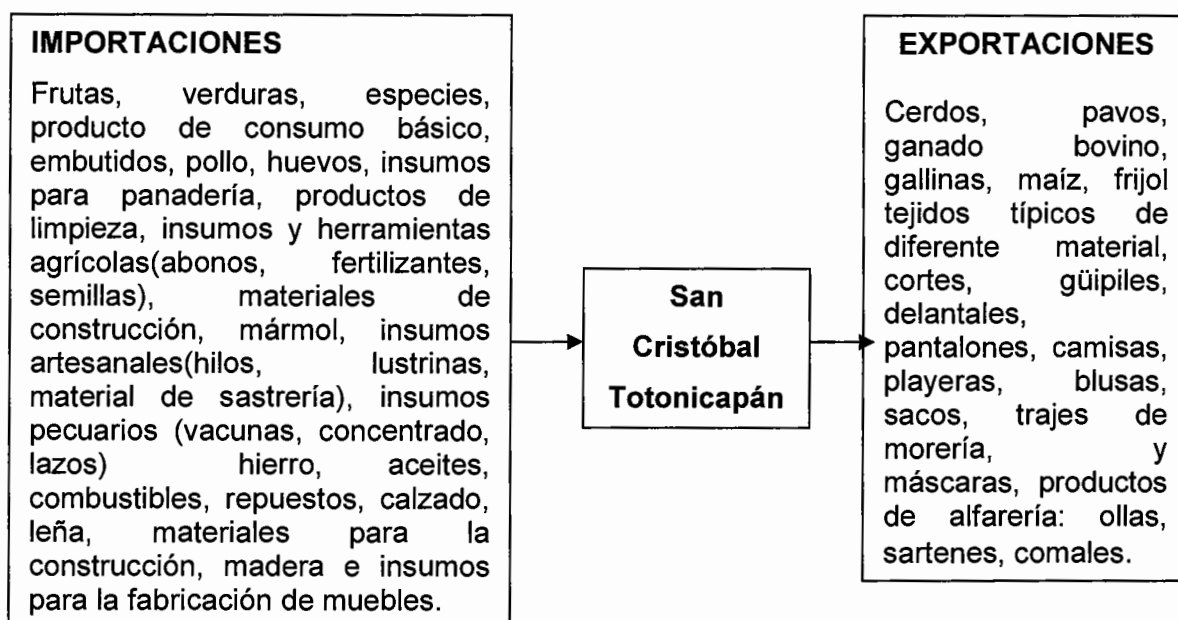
IMPORTACIONES

Frutas, verduras, especies, producto de consumo básico, embutidos, pollo, huevos, insumos para panadería, productos de limpieza, insumos y herramientas agrícolas(abonos, fertilizantes, semillas), materiales de construcción, mármol, insumos artesanales(hilos, lustrinas, material de sastrería), insumos pecuarios (vacunas, concentrado, lazos) hierro, aceites, combustibles, repuestos, calzado, leña, materiales para la construcción, madera e insumos para la fabricación de muebles.

San Cristóbal Totonicapán

EXPORTACIONES

Cerdos, pavos, ganado bovino, gallinas, maíz, frijol tejidos típicos de diferente material, cortes, güipiles, delantales, pantalones, camisas, playeras, blusas, sacos, trajes de morería, y máscaras, productos de alfarería: ollas, sartenes, comales.